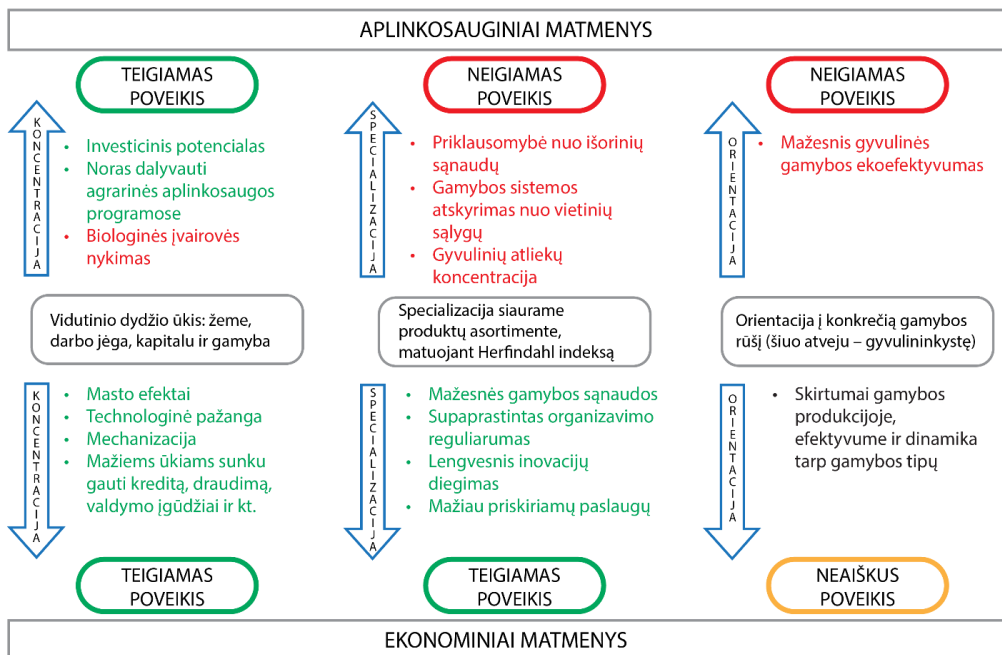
APLINKOSAUGINIAI MATMENYS

TEIGIAMAS POVEIKIS

KONCENTRACIJA

- Investicinis potencialas
- Noras dalyvauti agrarinės aplinkosaugos programose
- Biologinės įvairovės nykimas

Vidutinio dydžio ūkis: žeme, darbo jėga, kapitalu ir gamyba

KONCENTRACIJA

- Masto efektai
- Technologinė pažanga
- Mechanizacija
- Mažiems ūkiams sunku gauti kreditą, draudimą, valdymo įgūdžiai ir kt.

TEIGIAMAS POVEIKIS

NEIGIAMAS POVEIKIS

SPECIALIZACIJA

- Priklausomybė nuo išorinių sąnaudų
- Gamybos sistemos atskyrimas nuo vietinių sąlygų
- Gyvulinių atliekų koncentracija

Specializacija siaurame produktų asortimente, matuojant Herfindahl indeksą

SPECIALIZACIJA

- Mažesnės gamybos sąnaudos
- Supaprastintas organizavimo reguliarumas
- Lengvesnis inovacijų diegimas
- Mažiau priskiriamų paslaugų

TEIGIAMAS POVEIKIS

NEIGIAMAS POVEIKIS

ORIENTACIJA

- Mažesnis gyvulinės gamybos ekoefektyvumas

Orientacija į konkrečią gamybos rūšį (šiuo atveju – gyvulininkystę)

ORIENTACIJA

- Skirtumai gamybos produkcijoje, efektyvume ir dinamika tarp gamybos tipų

NEAIŠKUS POVEIKIS

EKONOMINIAI MATMENYS